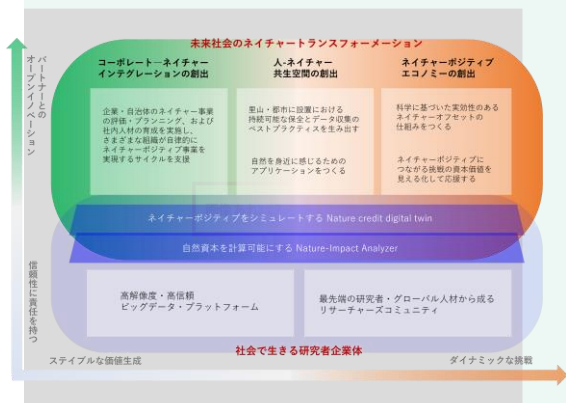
未来社会のネイチャートランスフォーメーション

パートナーとのオープンイノベーション

コーポレート―ネイチャーインテグレーションの創出

企業・自治体のネイチャー事業の評価・プランニング、および社内人材の育成を実施し、さまざまな組織が自律的にネイチャーポジティブ事業を実現するサイクルを支援

人-ネイチャー共生空間の創出

里山・都市に設置における持続可能な保全とデータ収集のベストプラクティスを生み出す

自然を身近に感じるためのアプリケーションをつくる

ネイチャーポジティブエコノミーの創出

科学に基づいた実効性のあるネイチャーオフセットの仕組みをつくる

ネイチャーポジティブにつながる挑戦の真価値を見える化して応援する

ネイチャーポジティブをシミュレートする Nature credit digital twin

自然資本を計算可能にする Nature-Impact Analyzer

信頼性に責任を持つ

高解像度・高信頼ビッグデータ・プラットフォーム

最先端の研究者・グローバル人材から成るリサーチャーズコミュニティ

社会で生きる研究者企業体

ステイブルな価値生成

ダイナミックな挑戦